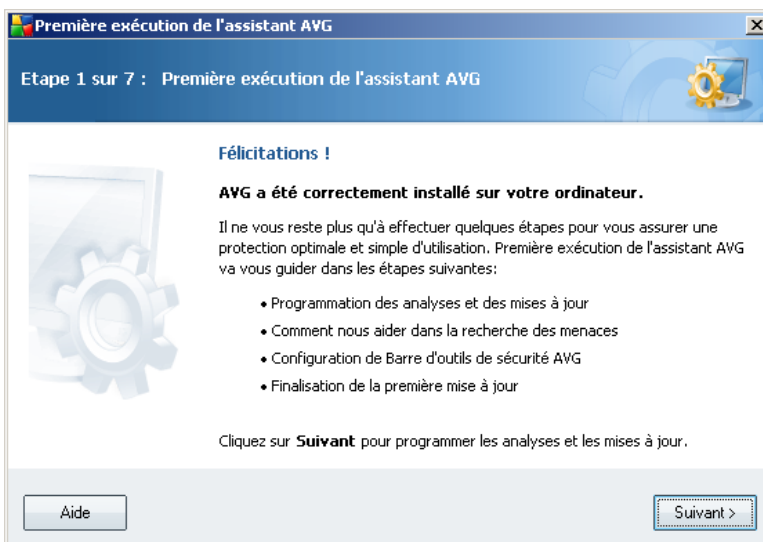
Première exécution de l'assistant AVG

Etape 1 sur 7 : Première exécution de l'assistant AVG

Félicitations !

AVG a été correctement installé sur votre ordinateur.

Il ne vous reste plus qu'à effectuer quelques étapes pour vous assurer une protection optimale et simple d'utilisation. Première exécution de l'assistant AVG va vous guider dans les étapes suivantes:

• Programmation des analyses et des mises à jour
• Comment nous aider dans la recherche des menaces
• Configuration de Barre d'outils de sécurité AVG
• Finalisation de la première mise à jour

Cliquez sur **Suivant** pour programmer les analyses et les mises à jour.

Aide

Suivant >